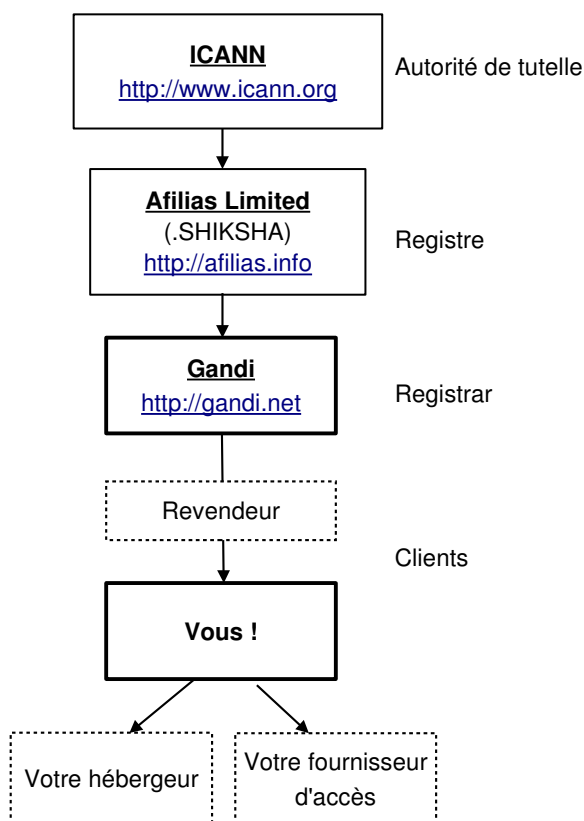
ICANN
http://www.icann.org

Autorité de tutelle

Afilias Limited
(.SHIKSHA)
http://afilias.info

Registre

Gandi
http://gandi.net

Registrar

Revendeur

Clients

Vous !

Votre hébergeur

Votre fournisseur d'accès